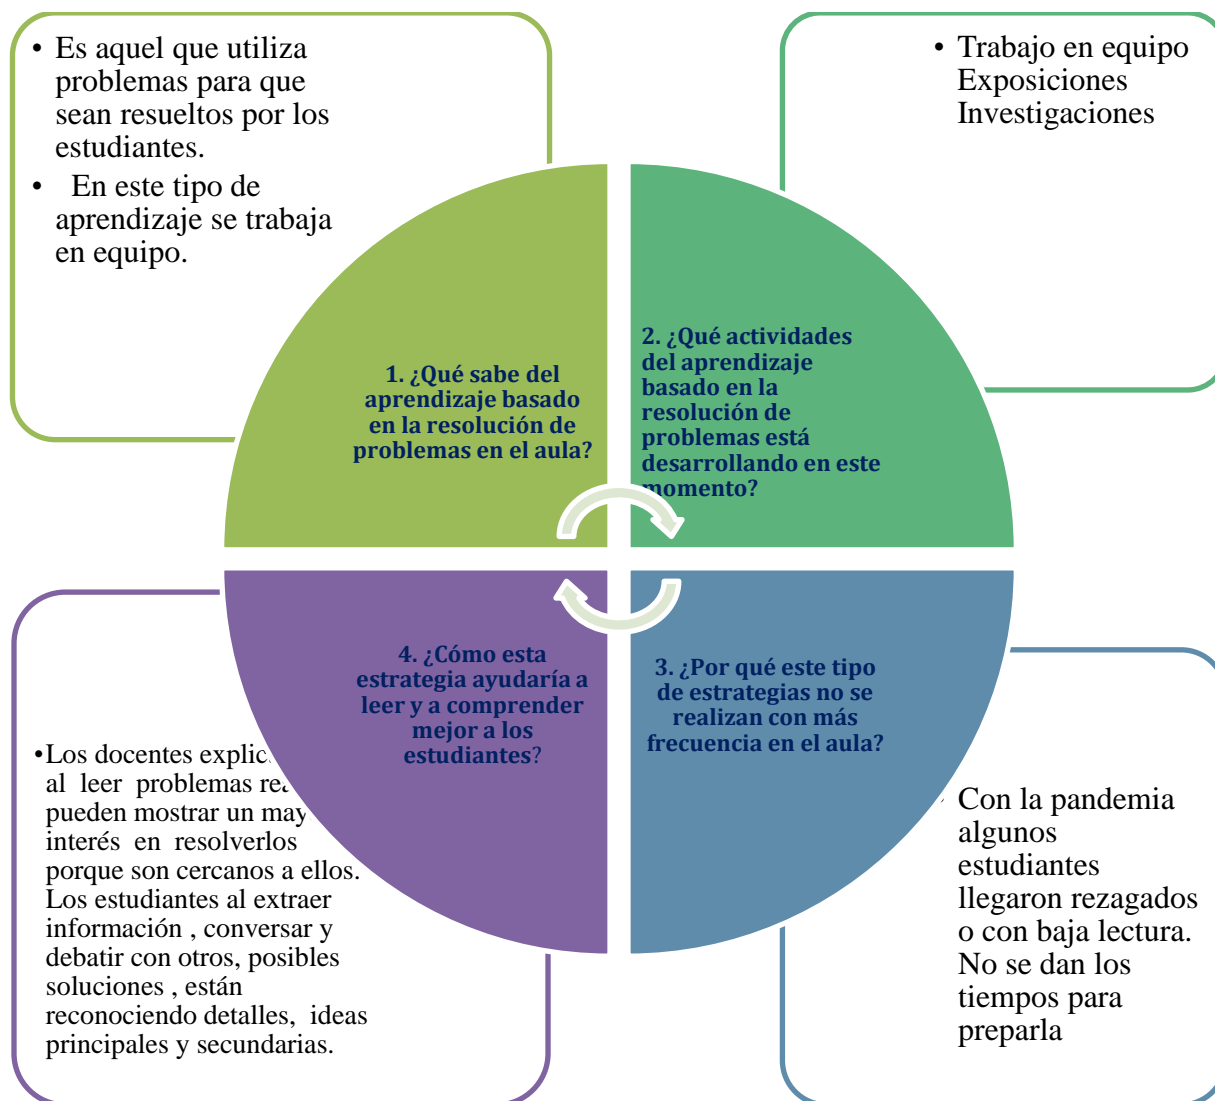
• Es aquel que utiliza problemas para que sean resueltos por los estudiantes.

• En este tipo de aprendizaje se trabaja en equipo.

• Trabajo en equipo
Exposiciones
Investigaciones

1. ¿Qué sabe del aprendizaje basado en la resolución de problemas en el aula?

2. ¿Qué actividades del aprendizaje basado en la resolución de problemas está desarrollando en este momento?

4. ¿Cómo esta estrategia ayudaría a leer y a comprender mejor a los estudiantes?

3. ¿Por qué este tipo de estrategias no se realizan con más frecuencia en el aula?

•Los docentes explic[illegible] al leer problemas re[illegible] pueden mostrar un may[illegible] interés en resolverlos porque son cercanos a ellos. Los estudiantes al extraer información , conversar y debatir con otros, posibles soluciones , están reconociendo detalles, ideas principales y secundarias.

Con la pandemia algunos estudiantes llegaron rezagados o con baja lectura. No se dan los tiempos para preparla